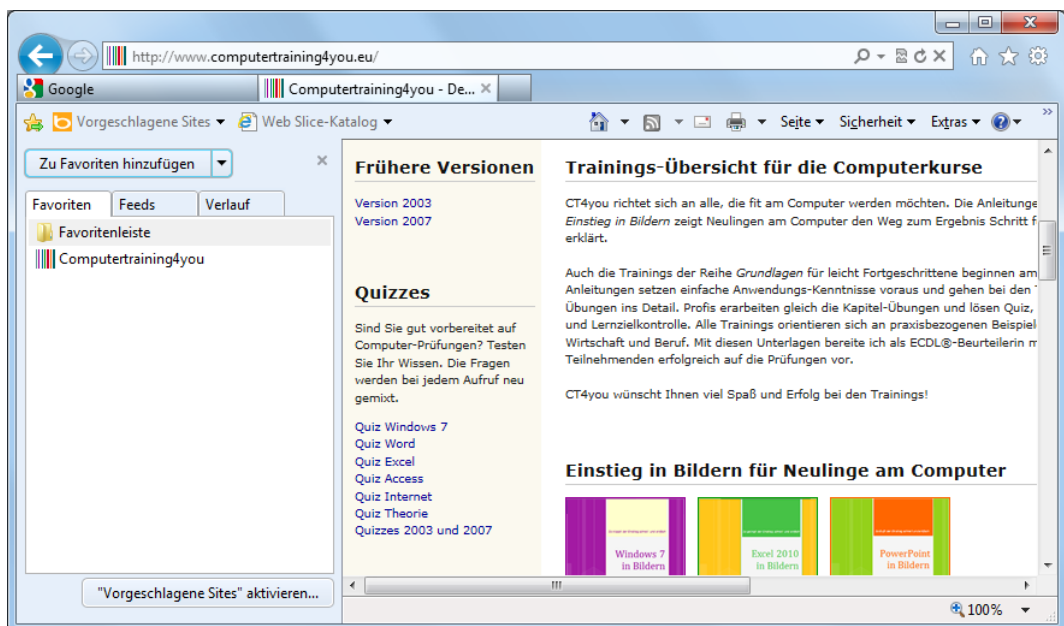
http://www.computertraining4you.eu/

Google

Computertraining4you - De...

Vorgeschlagene Sites ▾ Web Slice-Katalog ▾

Seite ▾ Sicherheit ▾ Extras ▾

Zu Favoriten hinzufügen

Favoriten | Feeds | Verlauf

Favoritenleiste

Computertraining4you

"Vorgeschlagene Sites" aktivieren...

Frühere Versionen

Version 2003
Version 2007

Quizzes

Sind Sie gut vorbereitet auf Computer-Prüfungen? Testen Sie Ihr Wissen. Die Fragen werden bei jedem Aufruf neu gemixt.

Quiz Windows 7
Quiz Word
Quiz Excel
Quiz Access
Quiz Internet
Quiz Theorie
Quizzes 2003 und 2007

Trainings-Übersicht für die Computerkurse

CT4you richtet sich an alle, die fit am Computer werden möchten. Die Anleitunge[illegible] *Einstieg in Bildern* zeigt Neulingen am Computer den Weg zum Ergebnis Schritt f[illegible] erklärt.

Auch die Trainings der Reihe *Grundlagen* für leicht Fortgeschrittene beginnen am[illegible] Anleitungen setzen einfache Anwendungs-Kenntnisse voraus und gehen bei den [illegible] Übungen ins Detail. Profis erarbeiten gleich die Kapitel-Übungen und lösen Quiz, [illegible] und Lernzielkontrolle. Alle Trainings orientieren sich an praxisbezogenen Beispiel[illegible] Wirtschaft und Beruf. Mit diesen Unterlagen bereite ich als ECDL®-Beurteilerin m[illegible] Teilnehmenden erfolgreich auf die Prüfungen vor.

CT4you wünscht Ihnen viel Spaß und Erfolg bei den Trainings!

Einstieg in Bildern für Neulinge am Computer

Windows 7 in Bildern

Excel 2010 in Bildern

PowerPoint in Bildern

100%